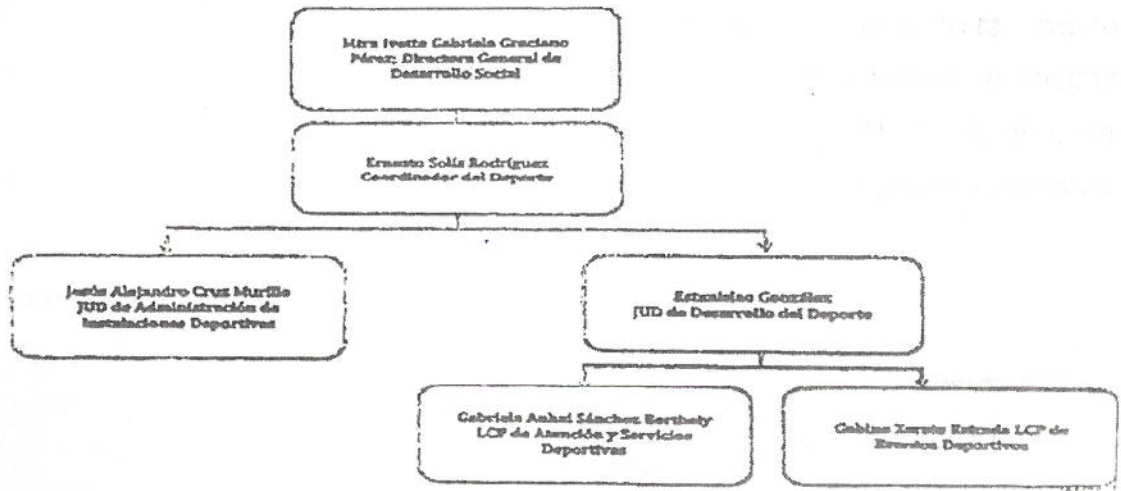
Mtra Ivette Gabriela Graciano Pérez; Directora General de Desarrollo Social

Ernesto Solís Rodríguez Coordinador del Deporte

Jesús Alejandro Cruz Murillo JUD de Administración de Instalaciones Deportivas

Estanislao González JUD de Desarrollo del Deporte

Gabriela Anahí Sánchez Berthely LCP de Atención y Servicios Deportivos

Gabino Zarate Estrada LCP de Eventos Deportivos